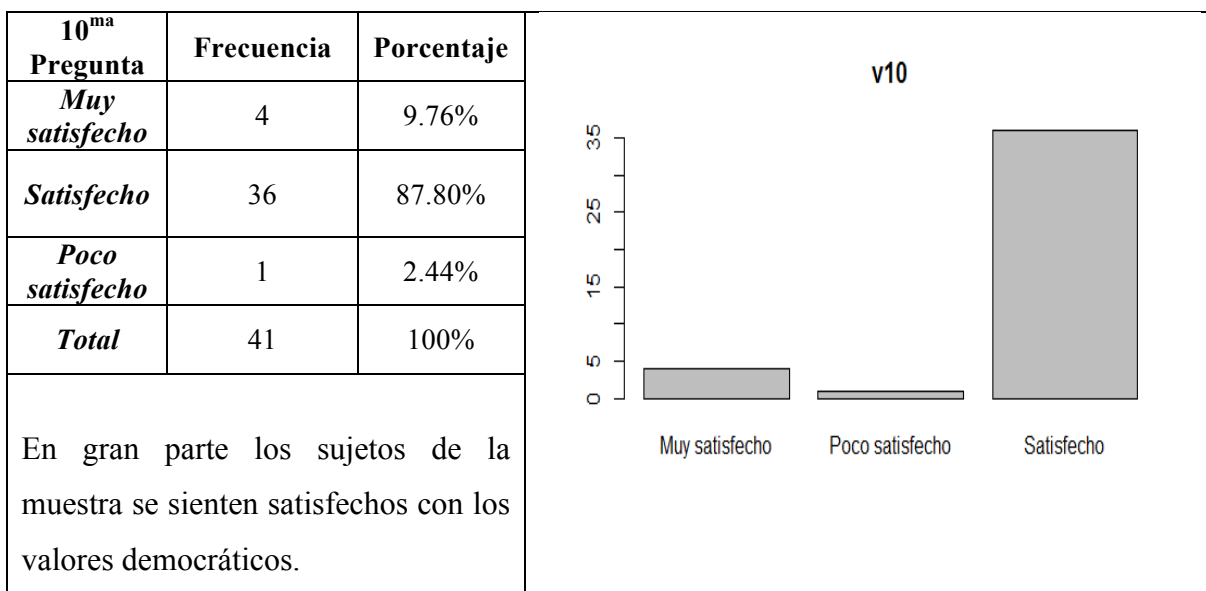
| $10^{ma}$ Pregunta | Frecuencia | Porcentaje |
|---|---|---|
| ***Muy satisfecho*** | 4 | 9.76% |
| ***Satisfecho*** | 36 | 87.80% |
| ***Poco satisfecho*** | 1 | 2.44% |
| ***Total*** | 41 | 100% |

En gran parte los sujetos de la muestra se sienten satisfechos con los valores democráticos.

v10

35
25
15
5
0

Muy satisfecho
Poco satisfecho
Satisfecho